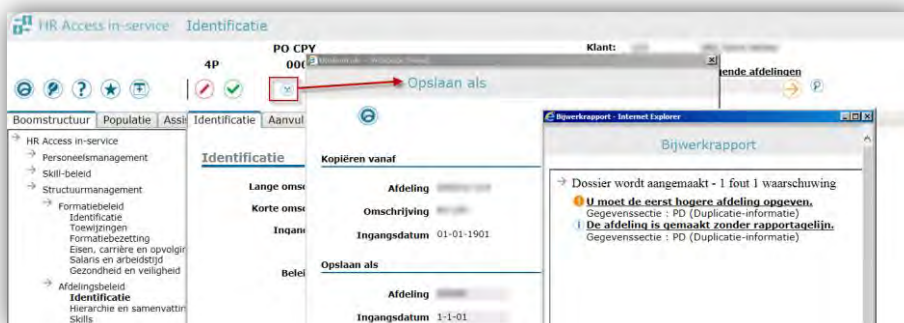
HR Access in-service Identificatie

PO CPY

4P 00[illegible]

Klant: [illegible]

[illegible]nde afdelingen

Opslaan als

Boomstructuur Populatie Assi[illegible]

Identificatie Aanvul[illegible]

HR Access in-service
Personeelsmanagement
Skill-beleid
Structuurmanagement
Formatiebeleid
Identificatie
Toewijzingen
Formatiebezetting
Eisen, carrière en opvolgi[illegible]
Salaris en arbeidstijd
Gezondheid en veiligheid
Afdelingsbeleid
Identificatie
Hierarchie en samenvattin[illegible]
Skills

Identificatie

Lange omsc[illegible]

Korte omsc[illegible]

Ingan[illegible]

Belei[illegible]

Kopiëren vanaf

Afdeling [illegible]

Omschrijving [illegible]

Ingangsdatum 01-01-1901

Opslaan als

Afdeling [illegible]

Ingangsdatum 1-1-01

Bijwerkrapport - Internet Explorer

Bijwerkrapport

Dossier wordt aangemaakt - 1 fout 1 waarschuwing

U moet de eerst hogere afdeling opgeven.
Gegevenssectie : PD (Duplicatie-informatie)

De afdeling is gemaakt zonder rapportagelijn.
Gegevenssectie : PD (Duplicatie-informatie)